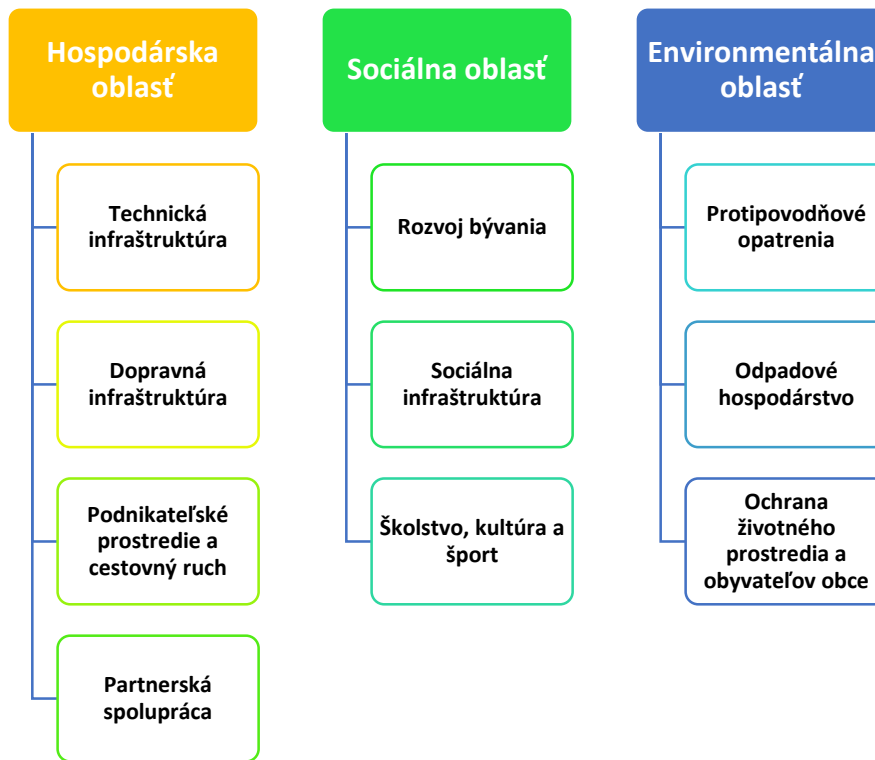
Hospodárska oblasť

Technická infraštruktúra

Dopravná infraštruktúra

Podnikateľské prostredie a cestovný ruch

Partnerská spolupráca

Sociálna oblasť

Rozvoj bývania

Sociálna infraštruktúra

Školstvo, kultúra a šport

Environmentálna oblasť

Protipovodňové opatrenia

Odpadové hospodárstvo

Ochrana životného prostredia a obyvateľov obce